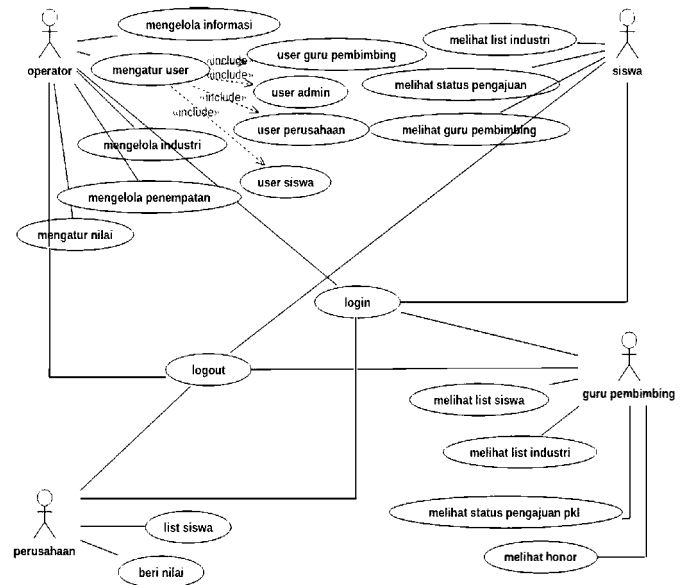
operator
mengelola informasi
mengatur user
«include»
«include»
«include»
«include»
user guru pembimbing
user admin
user perusahaan
user siswa
mengelola industri
mengelola penempatan
mengatur nilai
melihat list industri
melihat status pengajuan
melihat guru pembimbing
siswa
login
logout
guru pembimbing
melihat list siswa
melihat list industri
melihat status pengajuan pkl
melihat honor
perusahaan
list siswa
beri nilai